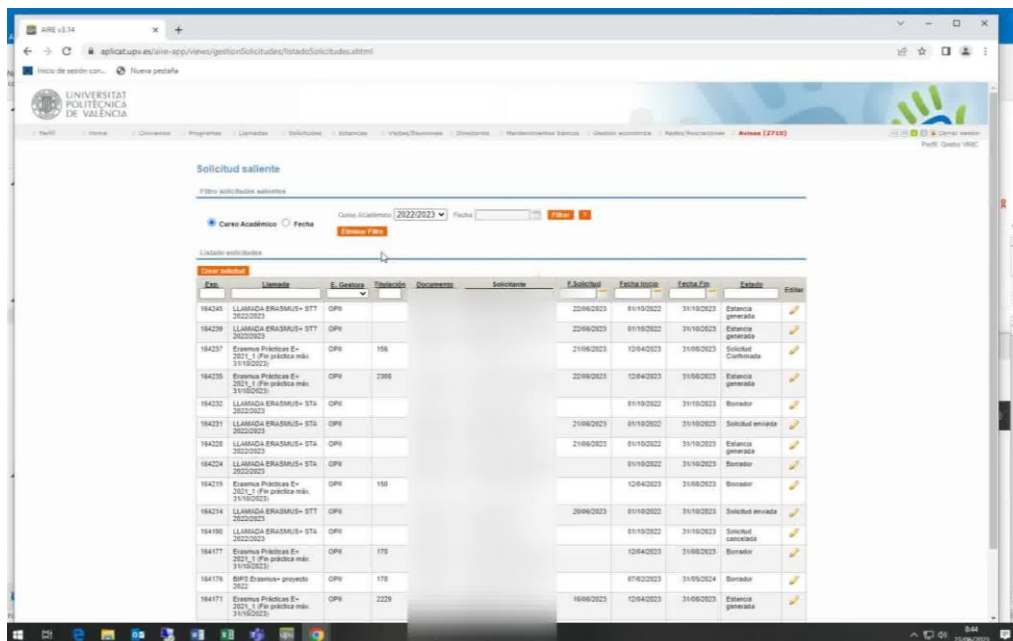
AIRE v3.14
aplicat.upv.es/aire-app/views/gestionSolicitudes/listadoSolicitudes.xhtml
Inicio de sesión con... Nueva pestaña

UNIVERSITAT POLITÈCNICA DE VALÈNCIA

Perfil | Home | Convenios | Programas | Llamadas | Solicitudes | Estancias | Visitas/Reuniones | Directorio | Mantenimientos básicos | Gestión económica | Redes/Asociaciones | Avisos (2710)

Cerrar sesión
Perfil: Gestor VRIC

Solicitud saliente

Filtro solicitudes salientes

Curso Académico Fecha
Curso Académico 2022/2023 Fecha Filtrar ?
Eliminar Filtro

Listado solicitudes

Crear solicitud

| Exp. | Llamada | E. Gestora | Titulación | Documento | Solicitante | F.Solicitud | Fecha Inicio | Fecha Fin | Estado | Editar |
|---|---|---|---|---|---|---|---|---|---|---|
| 164245 | LLAMADA ERASMUS+ STT 2022/2023 | OPII | | | | 22/06/2023 | 01/10/2022 | 31/10/2023 | Estancia generada | |
| 164239 | LLAMADA ERASMUS+ STT 2022/2023 | OPII | | | | 22/06/2023 | 01/10/2022 | 31/10/2023 | Estancia generada | |
| 164237 | Erasmus Prácticas E+ 2021_1 (Fin práctica máx. 31/10/2023) | OPII | 156 | | | 21/06/2023 | 12/04/2023 | 31/08/2023 | Solicitud Confirmada | |
| 164235 | Erasmus Prácticas E+ 2021_1 (Fin práctica máx. 31/10/2023) | OPII | 2300 | | | 22/06/2023 | 12/04/2023 | 31/08/2023 | Estancia generada | |
| 164232 | LLAMADA ERASMUS+ STA 2022/2023 | OPII | | | | | 01/10/2022 | 31/10/2023 | Borrador | |
| 164231 | LLAMADA ERASMUS+ STA 2022/2023 | OPII | | | | 21/06/2023 | 01/10/2022 | 31/10/2023 | Solicitud enviada | |
| 164228 | LLAMADA ERASMUS+ STA 2022/2023 | OPII | | | | 21/06/2023 | 01/10/2022 | 31/10/2023 | Estancia generada | |
| 164224 | LLAMADA ERASMUS+ STA 2022/2023 | OPII | | | | | 01/10/2022 | 31/10/2023 | Borrador | |
| 164215 | Erasmus Prácticas E+ 2021_1 (Fin práctica máx. 31/10/2023) | OPII | 150 | | | | 12/04/2023 | 31/08/2023 | Borrador | |
| 164214 | LLAMADA ERASMUS+ STT 2022/2023 | OPII | | | | 20/06/2023 | 01/10/2022 | 31/10/2023 | Solicitud enviada | |
| 164190 | LLAMADA ERASMUS+ STA 2022/2023 | OPII | | | | | 01/10/2022 | 31/10/2023 | Solicitud cancelada | |
| 164177 | Erasmus Prácticas E+ 2021_1 (Fin práctica máx. 31/10/2023) | OPII | 175 | | | | 12/04/2023 | 31/08/2023 | Borrador | |
| 164176 | BIPS Erasmus+ proyecto 2022 | OPII | 178 | | | | 07/02/2023 | 31/05/2024 | Borrador | |
| 164171 | Erasmus Prácticas E+ 2021_1 (Fin práctica máx. 31/10/2023) | OPII | 2229 | | | 16/06/2023 | 12/04/2023 | 31/08/2023 | Estancia generada | |

8:44